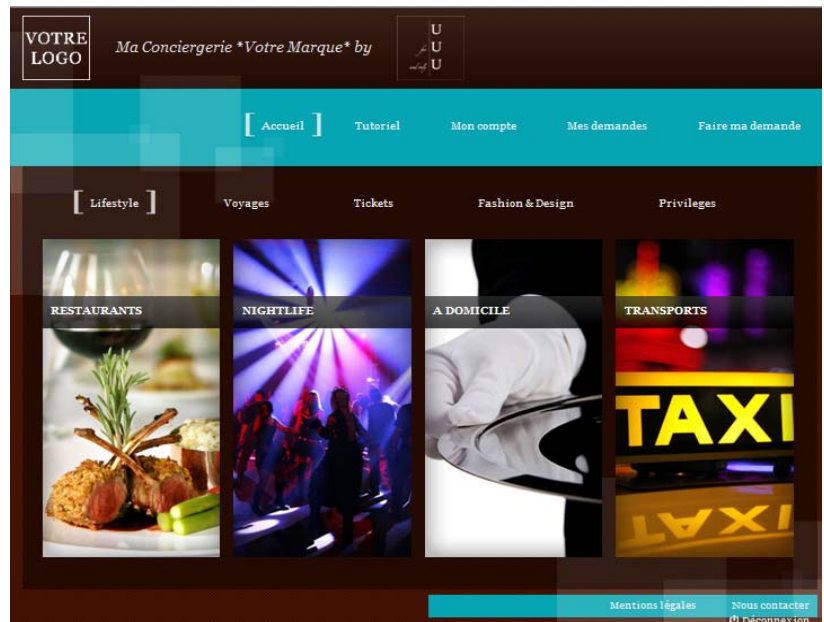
VOTRE LOGO

Ma Conciergerie *Votre Marque* by

U
U
U

[ Accueil ] Tutoriel Mon compte Mes demandes Faire ma demande

[ Lifestyle ] Voyages Tickets Fashion & Design Privileges

RESTAURANTS

NIGHTLIFE

A DOMICILE

TRANSPORTS

TAXI

TAXI

Mentions légales Nous contacter

Déconnexion